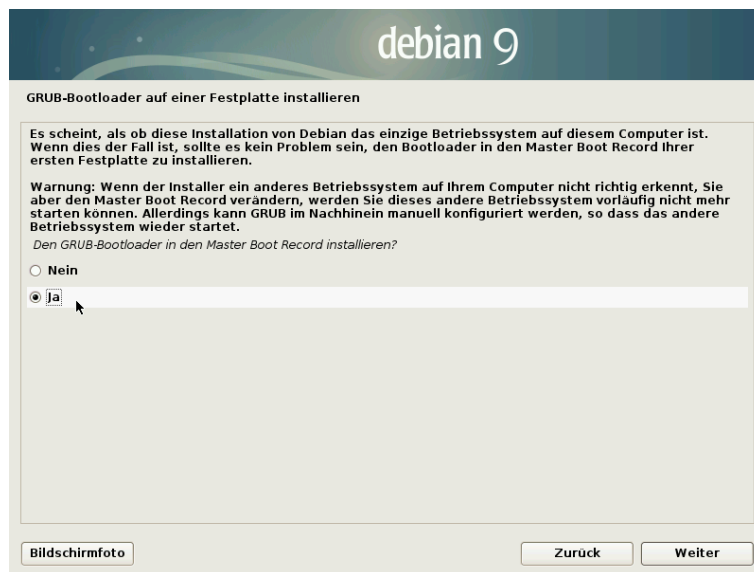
debian 9

GRUB-Bootloader auf einer Festplatte installieren

Es scheint, als ob diese Installation von Debian das einzige Betriebssystem auf diesem Computer ist. Wenn dies der Fall ist, sollte es kein Problem sein, den Bootloader in den Master Boot Record Ihrer ersten Festplatte zu installieren.

Warnung: Wenn der Installer ein anderes Betriebssystem auf Ihrem Computer nicht richtig erkennt, Sie aber den Master Boot Record verändern, werden Sie dieses andere Betriebssystem vorläufig nicht mehr starten können. Allerdings kann GRUB im Nachhinein manuell konfiguriert werden, so dass das andere Betriebssystem wieder startet.

Den GRUB-Bootloader in den Master Boot Record installieren?

Nein

Ja

Bildschirmfoto

Zurück

Weiter